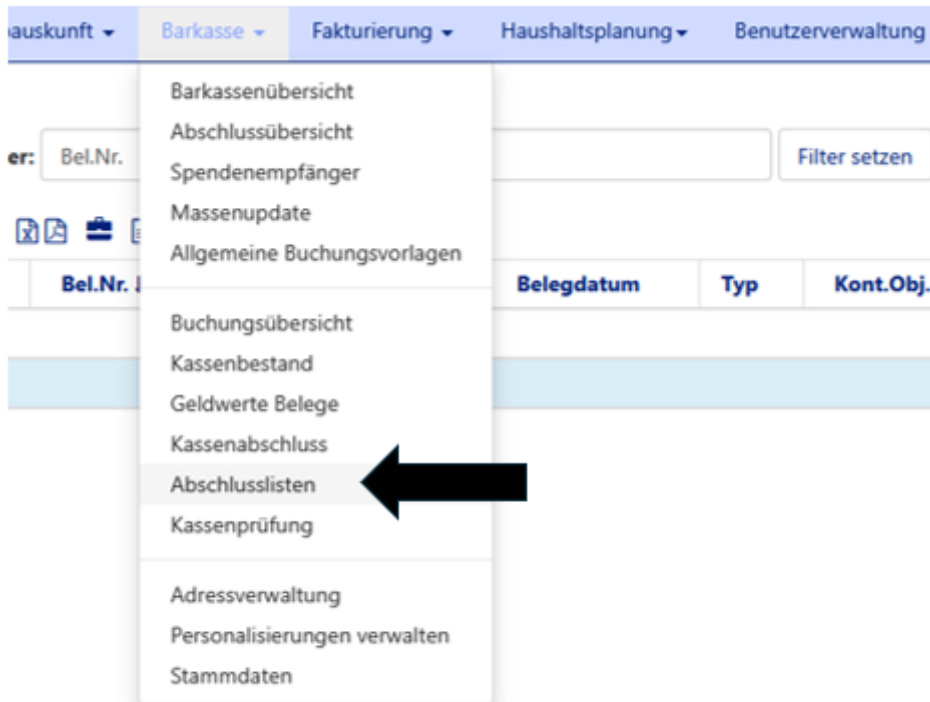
auskunft ▾ Barkasse ▾ Fakturierung ▾ Haushaltsplanung ▾ Benutzerverwaltung

Barkassenübersicht
Abschlussübersicht
Spendenempfänger
Massenupdate
Allgemeine Buchungsvorlagen

Buchungsübersicht
Kassenbestand
Geldwerte Belege
Kassenabschluss
Abschlusslisten
Kassenprüfung

Adressverwaltung
Personalisierungen verwalten
Stammdaten

er: Bel.Nr.

Filter setzen

| Bel.Nr. | Belegdatum | Typ | Kont.Obj. |
|---|---|---|---|